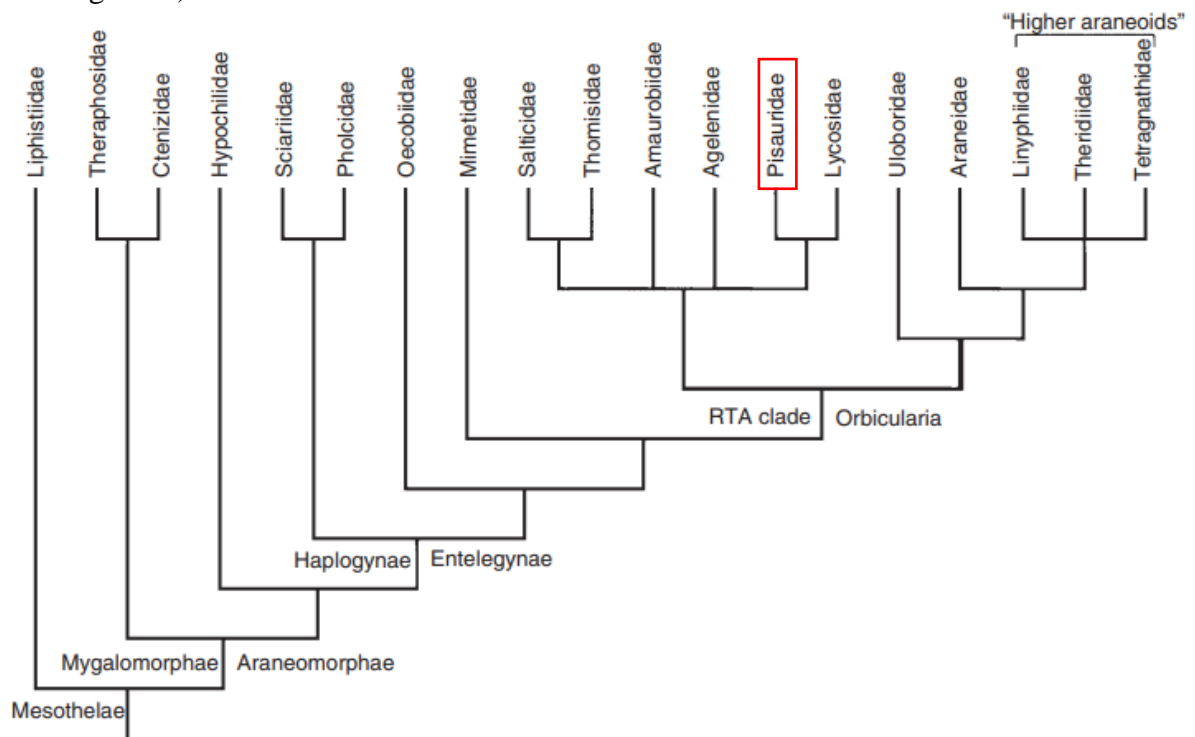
"Higher araneoids"

Liphistiidae
Theraphosidae
Ctenizidae
Hypochilidae
Sciariidae
Pholcidae
Oecobiidae
Mimetidae
Salticidae
Thomisidae
Amaurobiidae
Agelenidae
Pisauridae
Lycosidae
Uloboridae
Araneidae
Linyphiidae
Theridiidae
Tetragnathidae

RTA clade
Orbicularia
Haplogynae
Entelegynae
Mygalomorphae
Araneomorphae
Mesothelae